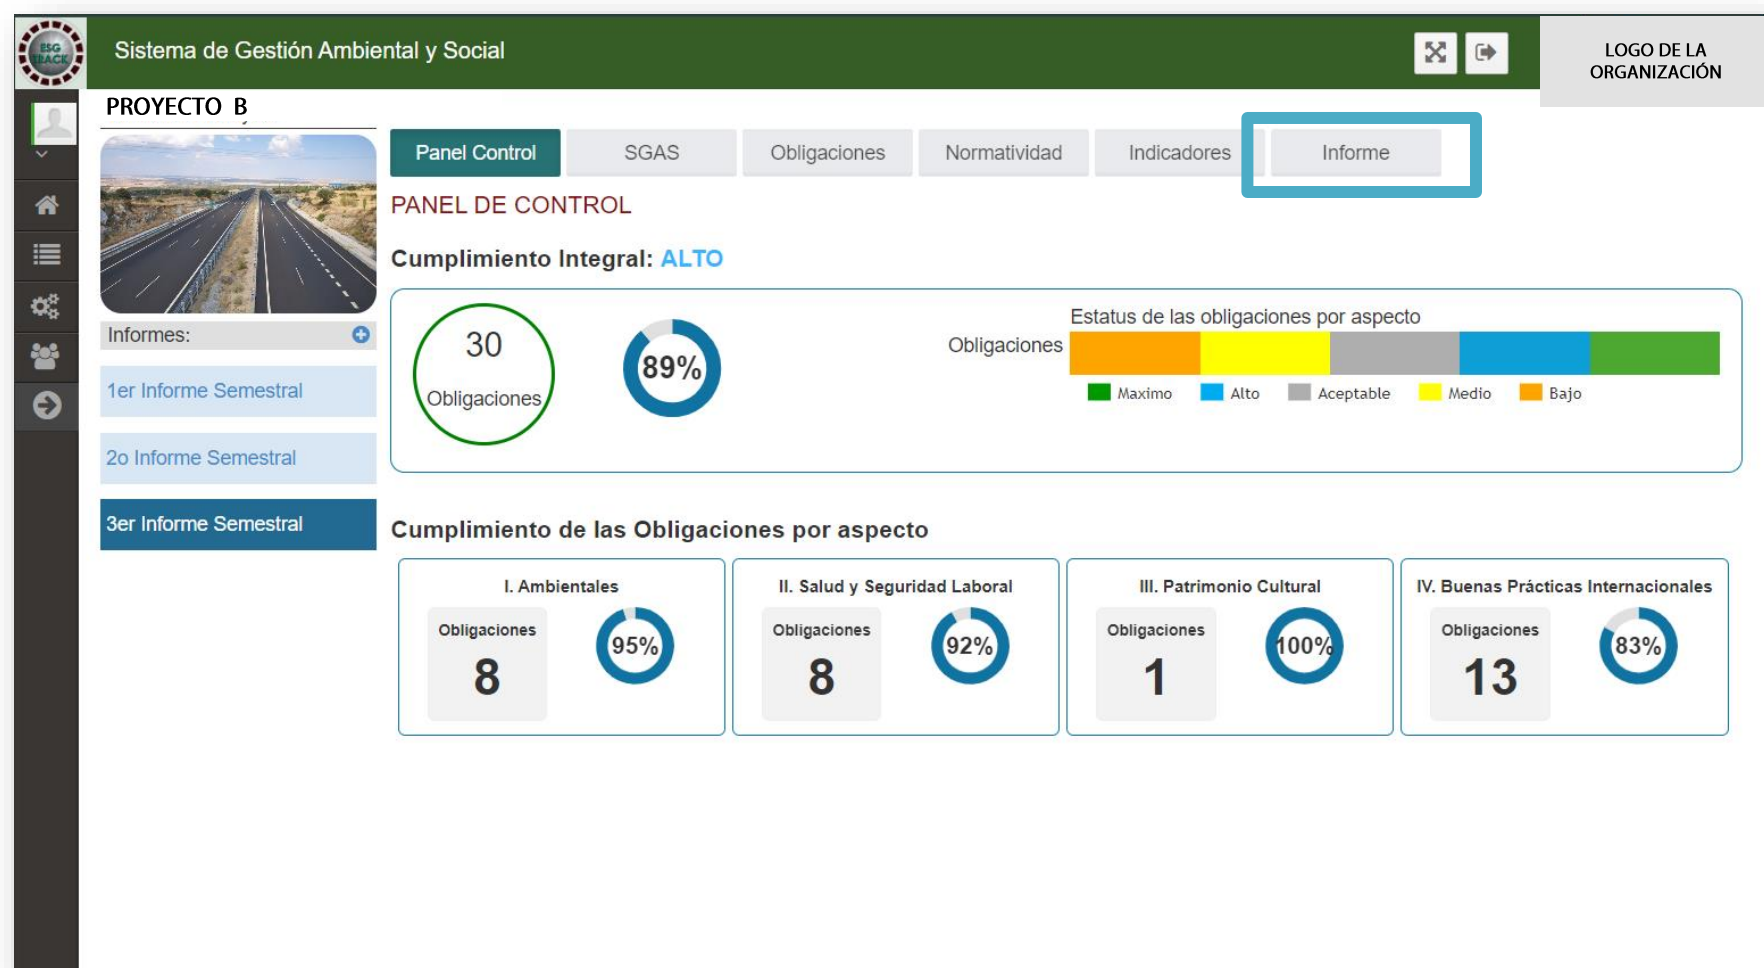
ESG TRACK

Sistema de Gestión Ambiental y Social

LOGO DE LA ORGANIZACIÓN

PROYECTO B

Informes:

1er Informe Semestral

2o Informe Semestral

3er Informe Semestral

Panel Control | SGAS | Obligaciones | Normatividad | Indicadores | Informe

PANEL DE CONTROL

Cumplimiento Integral: ALTO

30 Obligaciones

89%

Estatus de las obligaciones por aspecto

Obligaciones

Maximo Alto Aceptable Medio Bajo

Cumplimiento de las Obligaciones por aspecto

I. Ambientales
Obligaciones
8
95%

II. Salud y Seguridad Laboral
Obligaciones
8
92%

III. Patrimonio Cultural
Obligaciones
1
100%

IV. Buenas Prácticas Internacionales
Obligaciones
13
83%